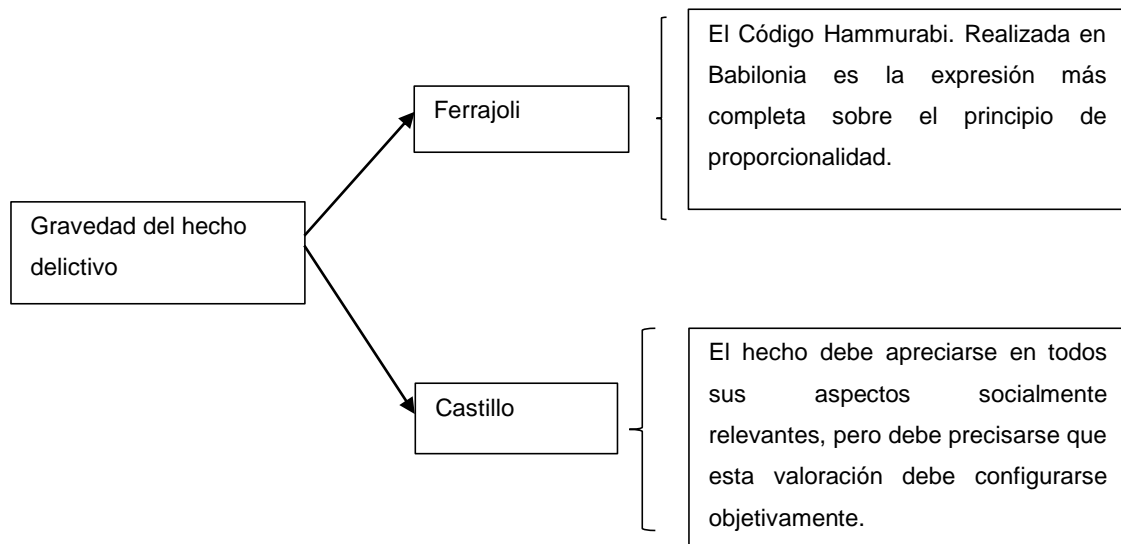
Gravedad del hecho delictivo

Ferrajoli

El Código Hammurabi. Realizada en Babilonia es la expresión más completa sobre el principio de proporcionalidad.

Castillo

El hecho debe apreciarse en todos sus aspectos socialmente relevantes, pero debe precisarse que esta valoración debe configurarse objetivamente.